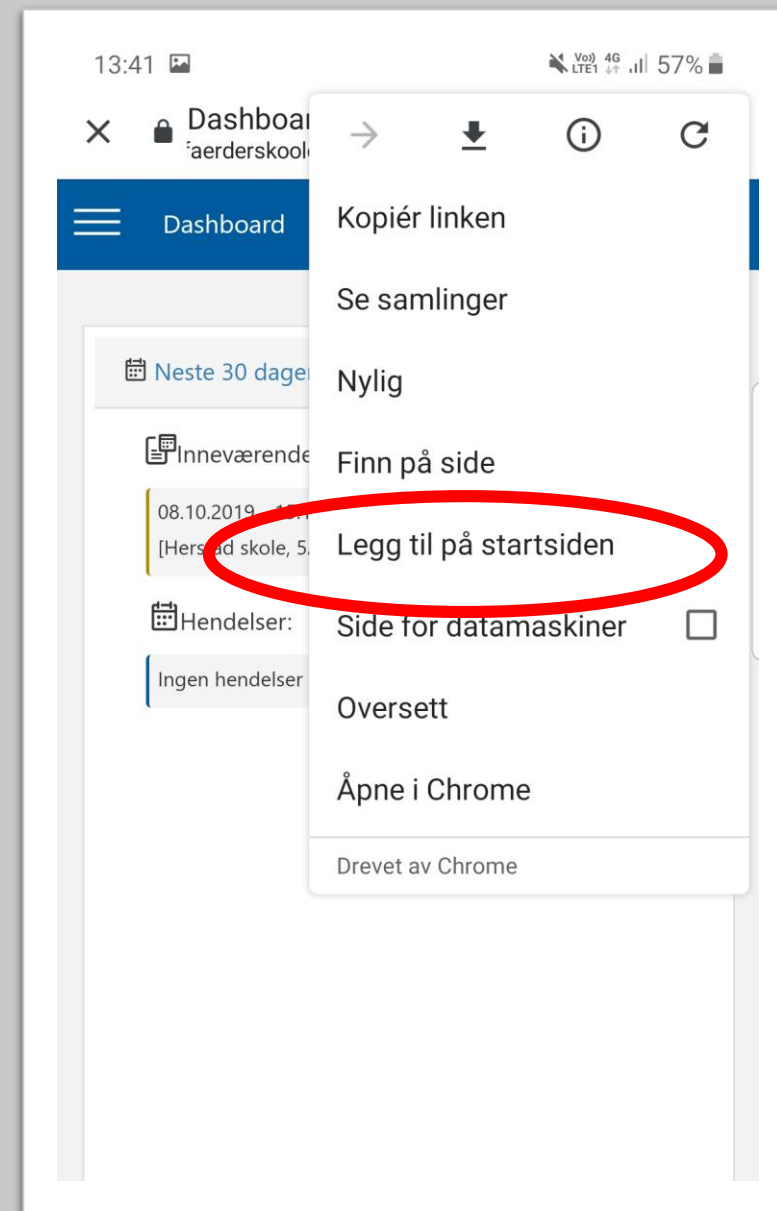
13:41

Vo) 4G LTE1 57%

×

Dashboar
faerderskole

Dashboard

Neste 30 dager

Inneværende

08.10.2019 – 1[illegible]
[Hers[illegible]ad skole, 5.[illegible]

Hendelser:

Ingen hendelser

Kopiér linken

Se samlinger

Nylig

Finn på side

Legg til på startsiden

Side for datamaskiner

Oversett

Åpne i Chrome

Drevet av Chrome